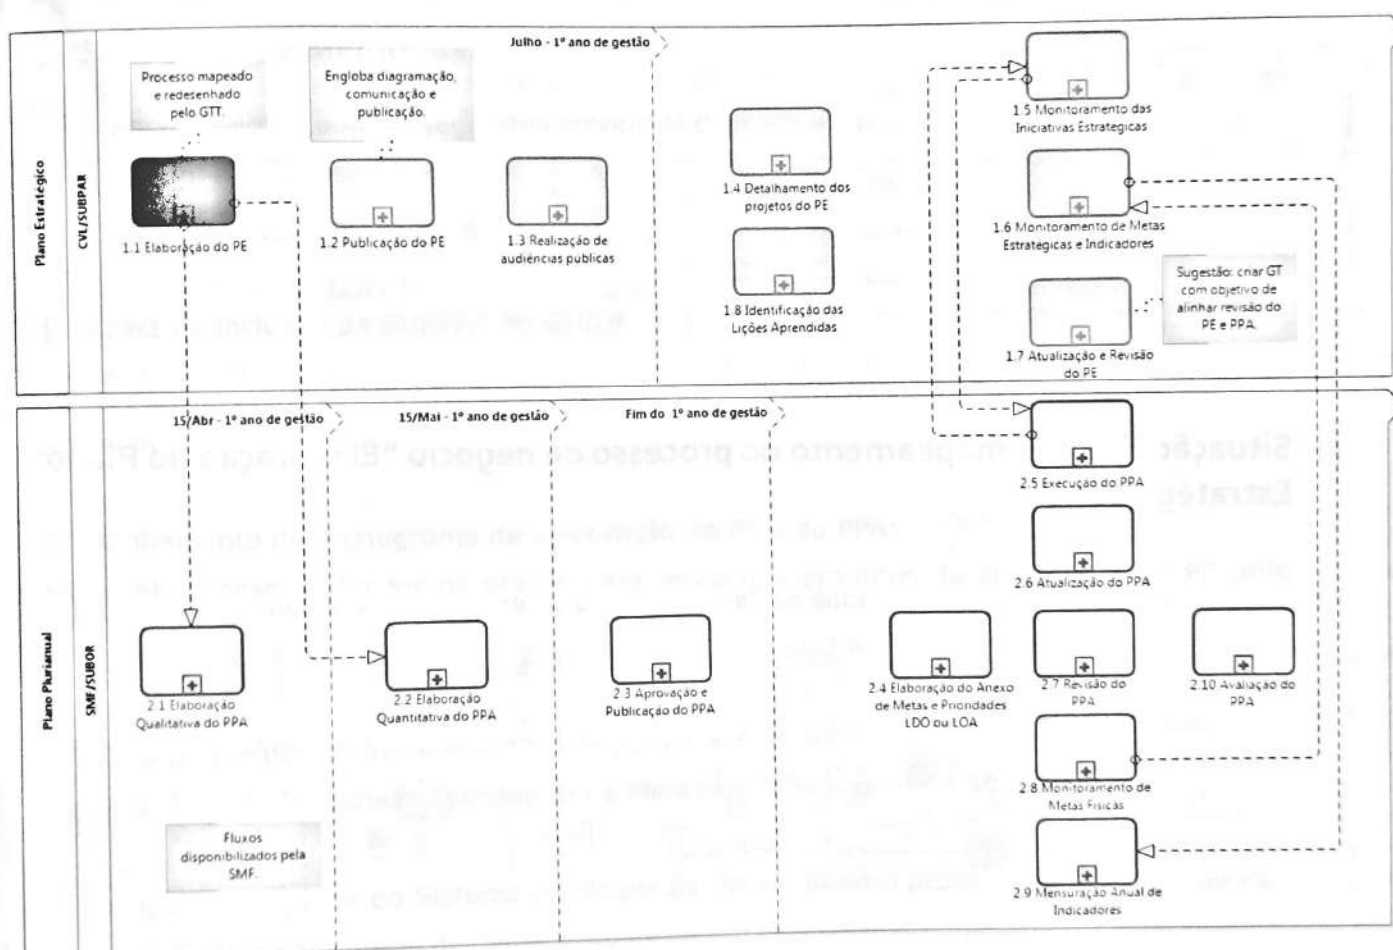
Plano Estratégico
CVL/SUBPAR

Julho - 1º ano de gestão

Processo mapeado e redesenhado pelo GTT.

Engloba diagramação, comunicação e publicação.

1.1 Elaboração do PE

1.2 Publicação do PE

1.3 Realização de audiências publicas

1.4 Detalhamento dos projetos do PE

1.8 Identificação das Lições Aprendidas

1.5 Monitoramento das Iniciativas Estrategicas

1.6 Monitoramento de Metas Estrategicas e Indicadores

Sugestão: criar GT com objetivo de alinhar revisão do PE e PPA.

1.7 Atualização e Revisão do PE

Plano Plurianual
SMF/SUBOR

15/Abr - 1º ano de gestão

15/Mai - 1º ano de gestão

Fim do 1º ano de gestão

2.1 Elaboração Qualitativa do PPA

2.2 Elaboração Quantitativa do PPA

2.3 Aprovação e Publicação do PPA

2.4 Elaboração do Anexo de Metas e Prioridades LDO ou LOA

2.5 Execução do PPA

2.6 Atualização do PPA

2.7 Revisão do PPA

2.10 Avaliação do PPA

2.8 Monitoramento de Metas Fisicas

2.9 Mensuração Anual de Indicadores

Fluxos disponibilizados pela SMF.